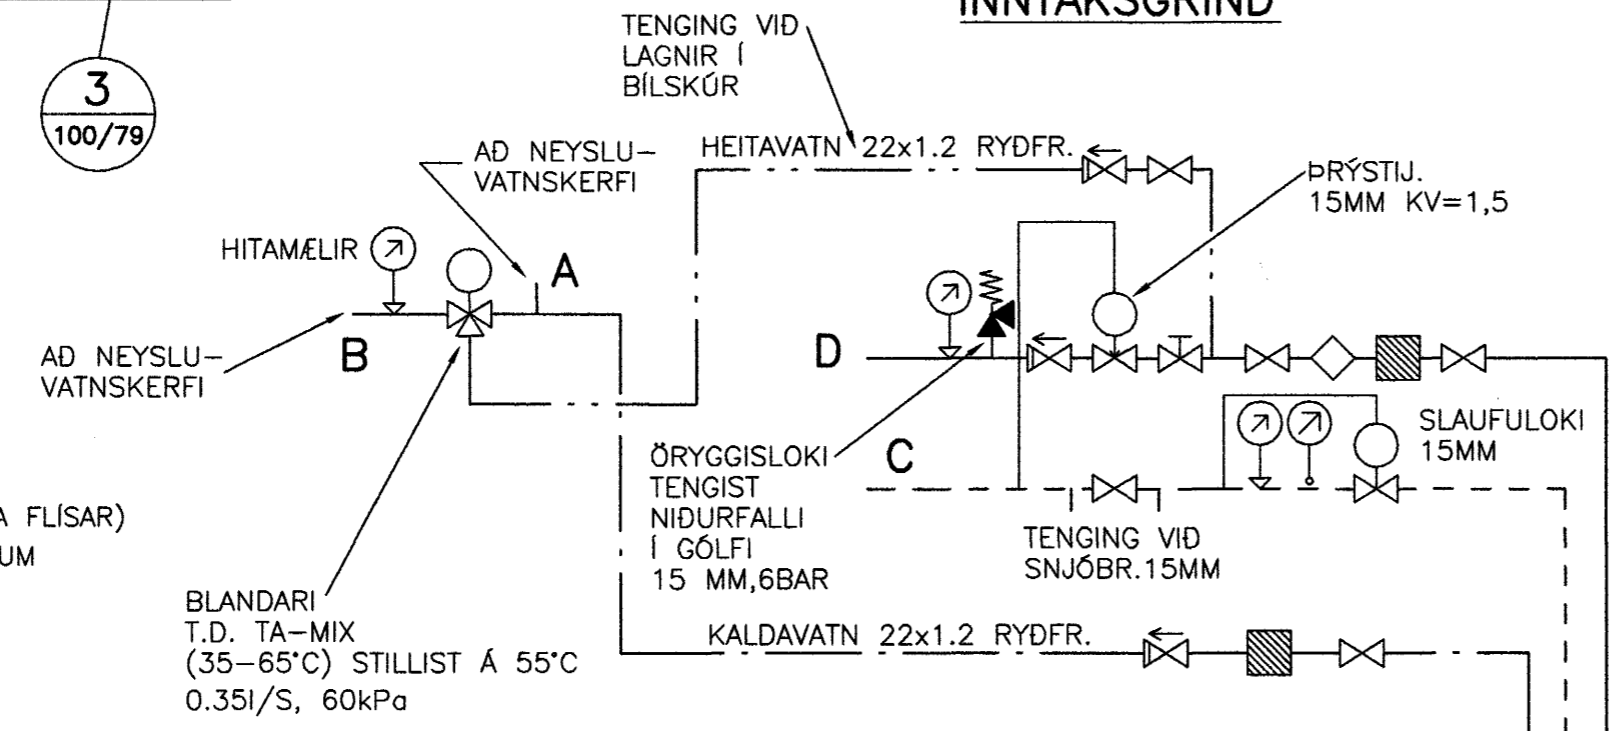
INNTAKSGRIND

3
100/79

TENGING VIÐ LAGNIR Í BÍLSKÚR

AÐ NEYSLU– VATNSKERFI

HEITAVATN 22x1.2 RYÐFR.

ÞRÝSTIJ. 15MM KV=1,5

HITAMÆLIR

A

B

D

AÐ NEYSLU– VATNSKERFI

SLAUFULOKI 15MM

ÖRYGGISLOKI TENGIST NIÐURFALLI Í GÓLFI 15 MM,6BAR

C

A FLÍSAR)
UM

TENGING VIÐ SNJÓBR.15MM

BLANDARI T.D. TA–MIX (35–65°C) STILLIST Á 55°C 0.35l/S, 60kPa

KALDAVATN 22x1.2 RYÐFR.